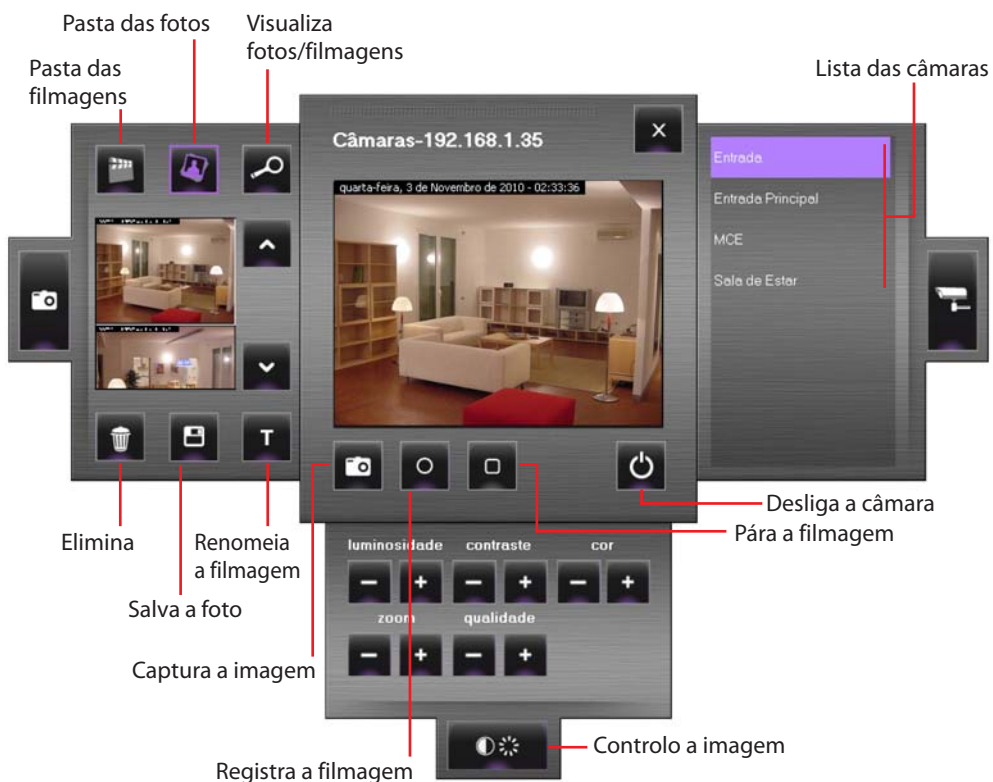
Pasta das fotos

Visualiza fotos/filmagens

Pasta das filmagens

Lista das câmaras

Câmaras-192.168.1.35

×

quarta-feira, 3 de Novembro de 2010 - 02:33:36

Entrada

Entrada Principal

MCE

Sala de Estar

T

Desliga a câmara

Pára a filmagem

Elimina

Renomeia a filmagem

luminosidade

contraste

cor

Salva a foto

zoom

qualidade

Captura a imagem

Controlo a imagem

Registra a filmagem